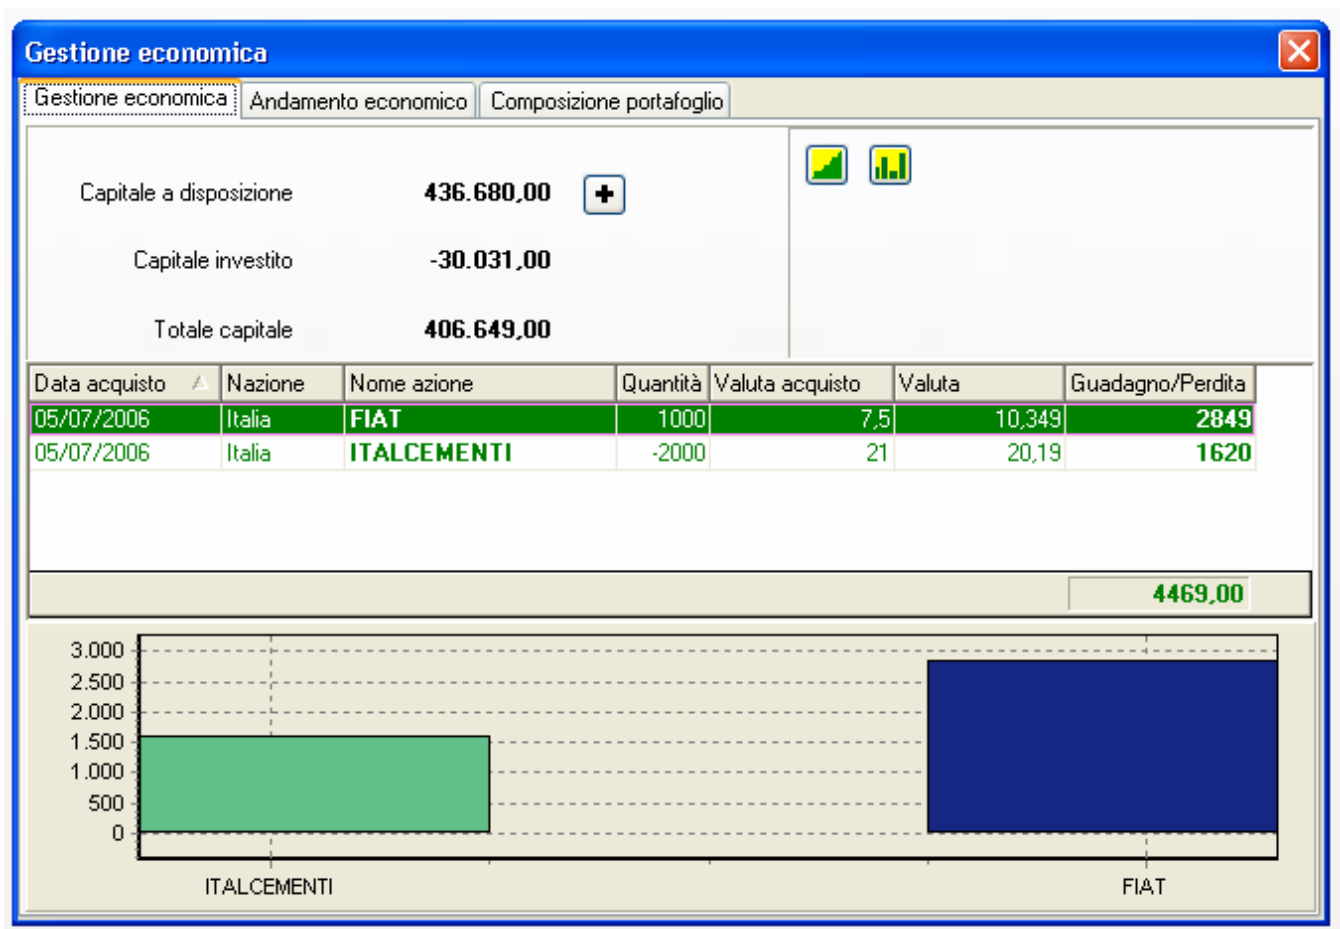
Gestione economica

Gestione economica | Andamento economico | Composizione portafoglio

Capitale a disposizione 436.680,00

Capitale investito -30.031,00

Totale capitale 406.649,00

| Data acquisto | Nazione | Nome azione | Quantità | Valuta acquisto | Valuta | Guadagno/Perdita |
|---|---|---|---|---|---|---|
| 05/07/2006 | Italia | FIAT | 1000 | 7,5 | 10,349 | 2849 |
| 05/07/2006 | Italia | ITALCEMENTI | -2000 | 21 | 20,19 | 1620 |

4469,00

3.000
2.500
2.000
1.500
1.000
500
0

ITALCEMENTI FIAT